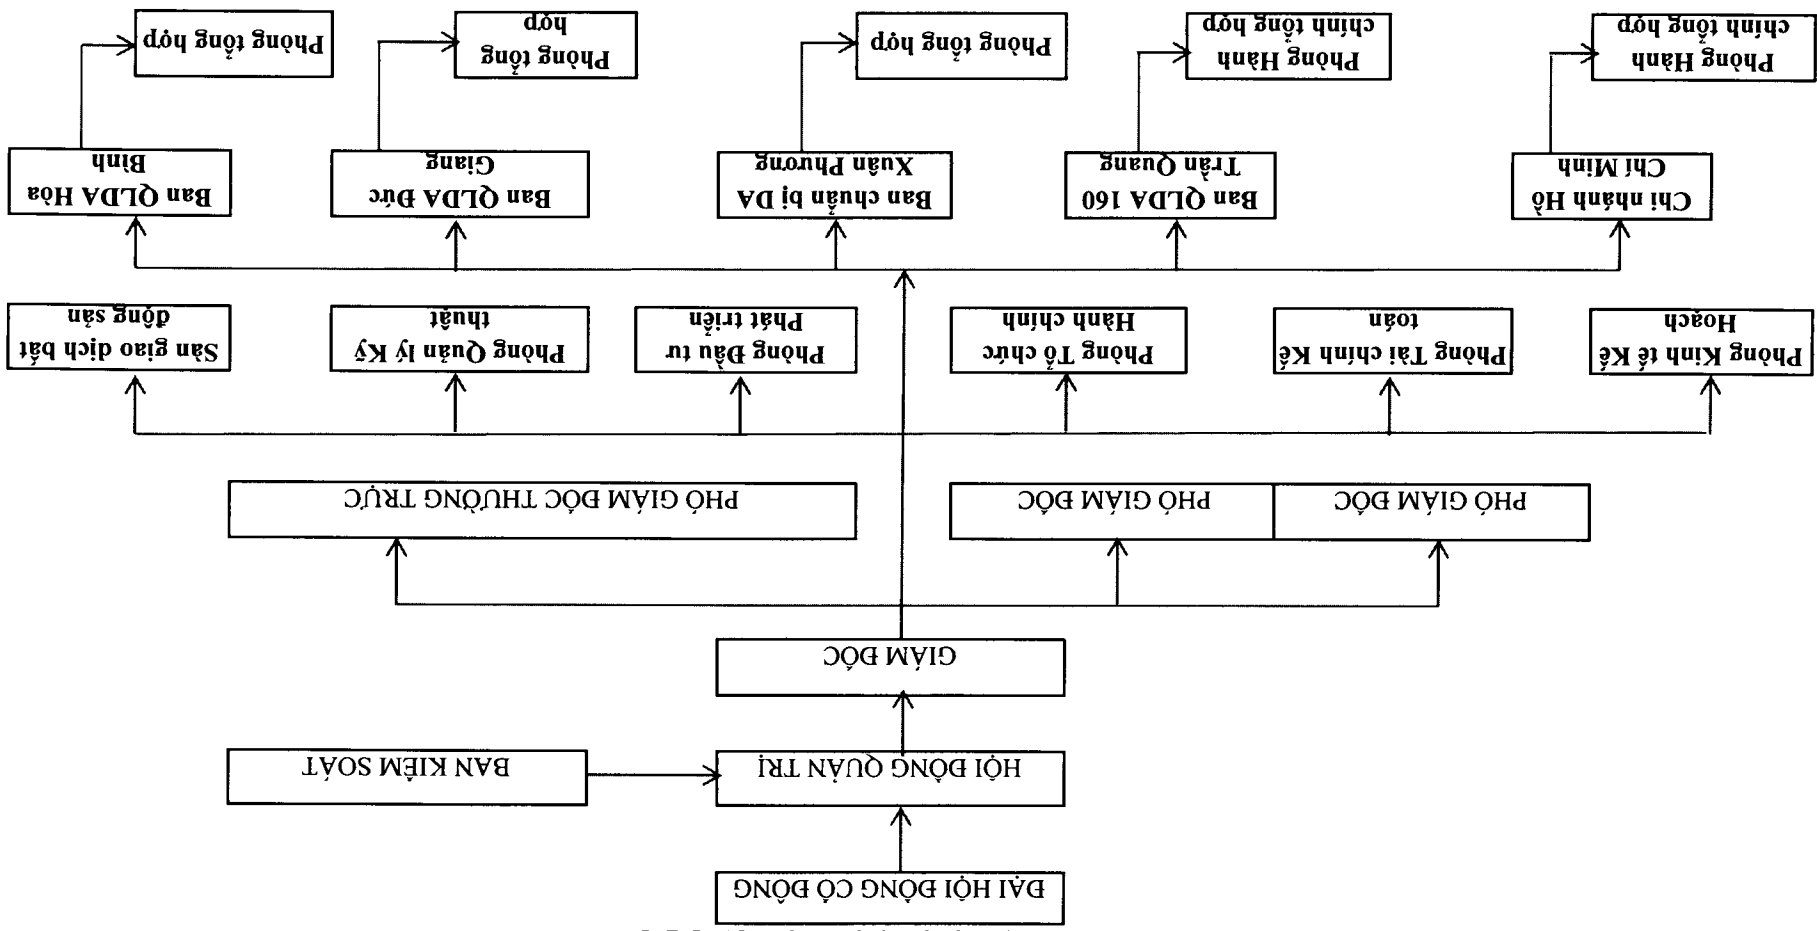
ĐẠI HỘI ĐỒNG CỔ ĐÔNG

HỘI ĐỒNG QUẢN TRỊ

BAN KIỂM SOÁT

GIÁM ĐỐC

PHÓ GIÁM ĐỐC

PHÓ GIÁM ĐỐC

PHÓ GIÁM ĐỐC THƯỜNG TRỰC

Phòng Kinh tế Kế Hoạch

Phòng Tài chính Kế toán

Phòng Tổ chức Hành chính

Phòng Đầu tư Phát triển

Phòng Quản lý Kỹ thuật

Sàn giao dịch bất động sản

Chi nhánh Hồ Chí Minh

Ban QLDA 160 Trần Quang

Ban chuẩn bị DA Xuân Phương

Ban QLDA Đức Giang

Ban QLDA Hòa Bình

Phòng Hành chính tổng hợp

Phòng Hành chính tổng hợp

Phòng tổng hợp

Phòng tổng hợp

Phòng tổng hợp